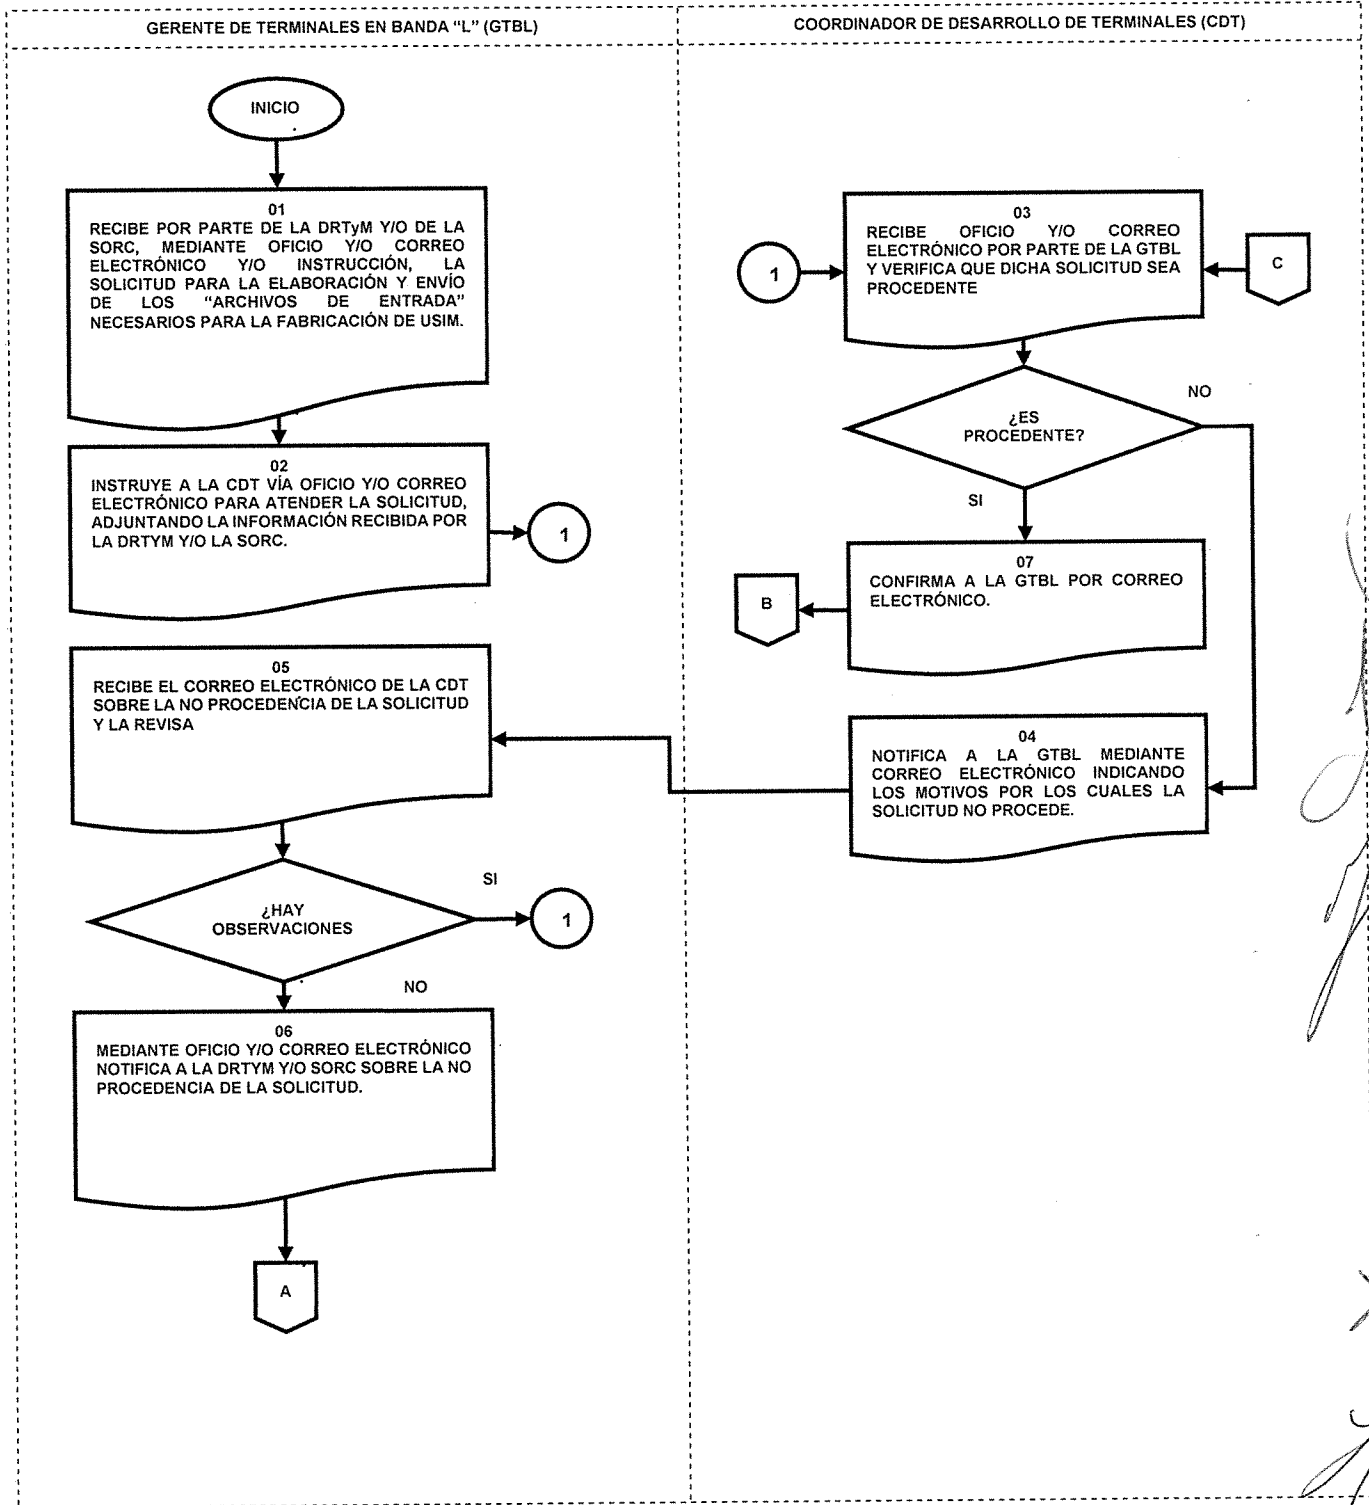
GERENTE DE TERMINALES EN BANDA "L" (GTBL)

INICIO

01
RECIBE POR PARTE DE LA DRTyM Y/O DE LA SORC, MEDIANTE OFICIO Y/O CORREO ELECTRÓNICO Y/O INSTRUCCIÓN, LA SOLICITUD PARA LA ELABORACIÓN Y ENVÍO DE LOS "ARCHIVOS DE ENTRADA" NECESARIOS PARA LA FABRICACIÓN DE USIM.

02
INSTRUYE A LA CDT VÍA OFICIO Y/O CORREO ELECTRÓNICO PARA ATENDER LA SOLICITUD, ADJUNTANDO LA INFORMACIÓN RECIBIDA POR LA DRTYM Y/O LA SORC.

1

05
RECIBE EL CORREO ELECTRÓNICO DE LA CDT SOBRE LA NO PROCEDENCIA DE LA SOLICITUD Y LA REVISA

¿HAY OBSERVACIONES

SI

1

NO

06
MEDIANTE OFICIO Y/O CORREO ELECTRÓNICO NOTIFICA A LA DRTYM Y/O SORC SOBRE LA NO PROCEDENCIA DE LA SOLICITUD.

A

COORDINADOR DE DESARROLLO DE TERMINALES (CDT)

1

03
RECIBE OFICIO Y/O CORREO ELECTRÓNICO POR PARTE DE LA GTBL Y VERIFICA QUE DICHA SOLICITUD SEA PROCEDENTE

C

NO

¿ES PROCEDENTE?

SI

07
CONFIRMA A LA GTBL POR CORREO ELECTRÓNICO.

B

04
NOTIFICA A LA GTBL MEDIANTE CORREO ELECTRÓNICO INDICANDO LOS MOTIVOS POR LOS CUALES LA SOLICITUD NO PROCEDE.